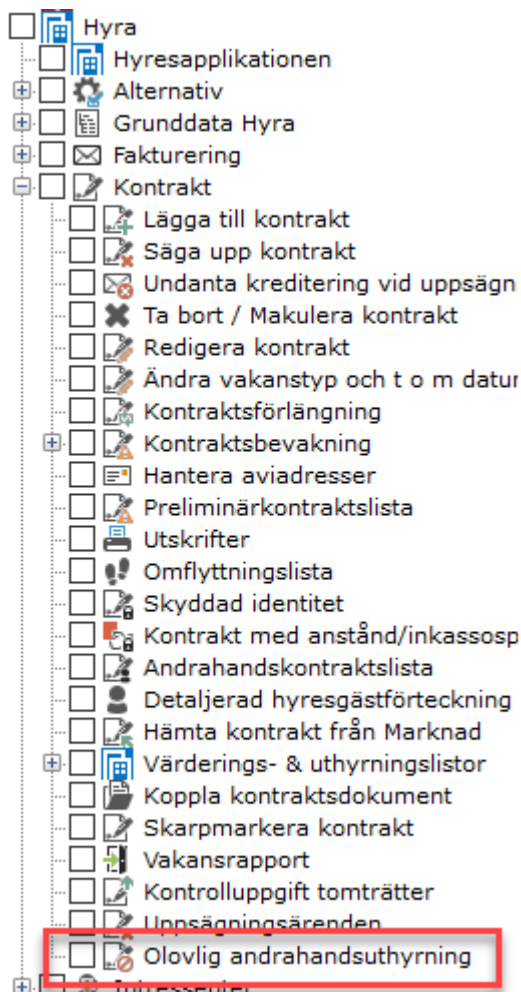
Hyra
Hyresapplikationen
Alternativ
Grunddata Hyra
Fakturering
Kontrakt
Lägga till kontrakt
Säga upp kontrakt
Undanta kreditering vid uppsägn
Ta bort / Makulera kontrakt
Redigera kontrakt
Ändra vakanstyp och t o m datur
Kontraktsförlängning
Kontraktsbevakning
Hantera aviadresser
Preliminärkontraktslista
Utskrifter
Omflyttningslista
Skyddad identitet
Kontrakt med anstånd/inkassosp
Andrahandskontraktslista
Detaljerad hyresgästförteckning
Hämta kontrakt från Marknad
Värderings- & uthyrningslistor
Koppla kontraktsdokument
Skarpmarkera kontrakt
Vakansrapport
Kontrolluppgift tomträtter
Uppsägningsärenden
Olovlig andrahandsuthyrning
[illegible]